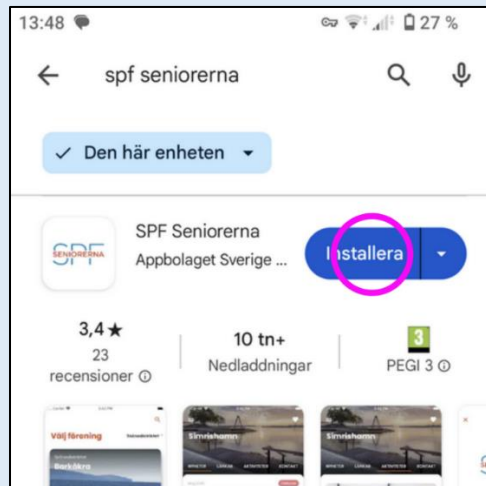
13:48

27 %

spf seniorerna

Den här enheten

SPF SENIORERNA

SPF Seniorerna

Appbolaget Sverige ...

Installera

3,4 ★
23 recensioner

10 tn+
Nedladdningar

3
PEGI 3

Välj förening

Simrishamn

Simrishamn